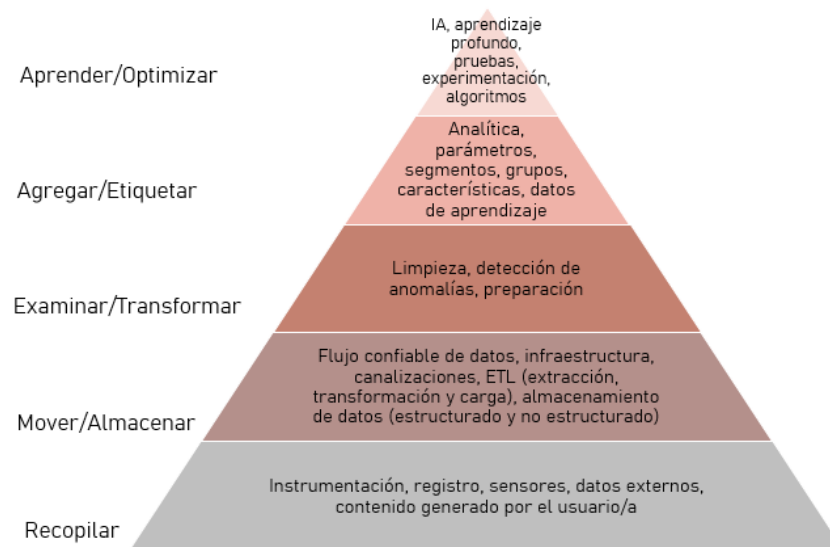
Aprender/Optimizar

IA, aprendizaje profundo, pruebas, experimentación, algoritmos

Agregar/Etiquetar

Analítica, parámetros, segmentos, grupos, características, datos de aprendizaje

Examinar/Transformar

Limpieza, detección de anomalías, preparación

Mover/Almacenar

Flujo confiable de datos, infraestructura, canalizaciones, ETL (extracción, transformación y carga), almacenamiento de datos (estructurado y no estructurado)

Recopilar

Instrumentación, registro, sensores, datos externos, contenido generado por el usuario/a